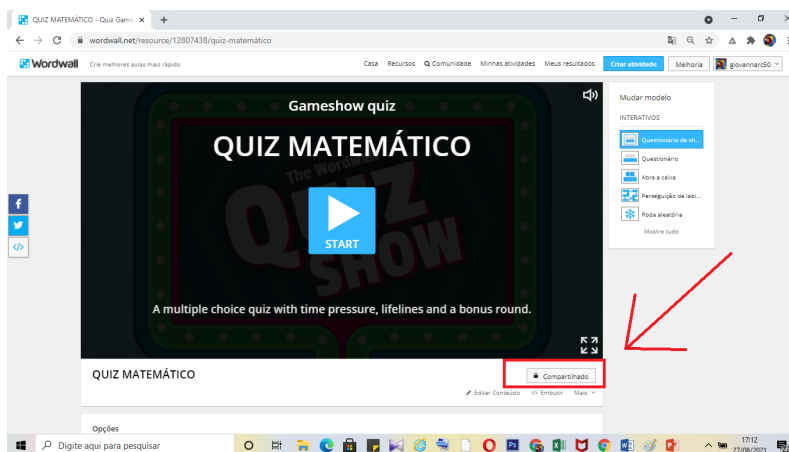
QUIZ MATEMÁTICO - Quiz Game ×
+
wordwall.net/resource/12807438/quiz-matemático
Wordwall Crie melhores aulas mais rápido
Casa Recursos Comunidade Minhas atividades Meus resultados Criar atividade Melhoria giovannarc50

Gameshow quiz
QUIZ MATEMÁTICO
The Wordwall QUIZ SHOW
START
A multiple choice quiz with time pressure, lifelines and a bonus round.

Mudar modelo
INTERATIVOS
Questionário de sh...
Questionário
Abra a caixa
Perseguição de labi...
Roda aleatória
Mostre tudo

QUIZ MATEMÁTICO
Compartilhado
Editar Conteúdo Embutir Mais

Opções

Digite aqui para pesquisar
17:12
27/08/2021